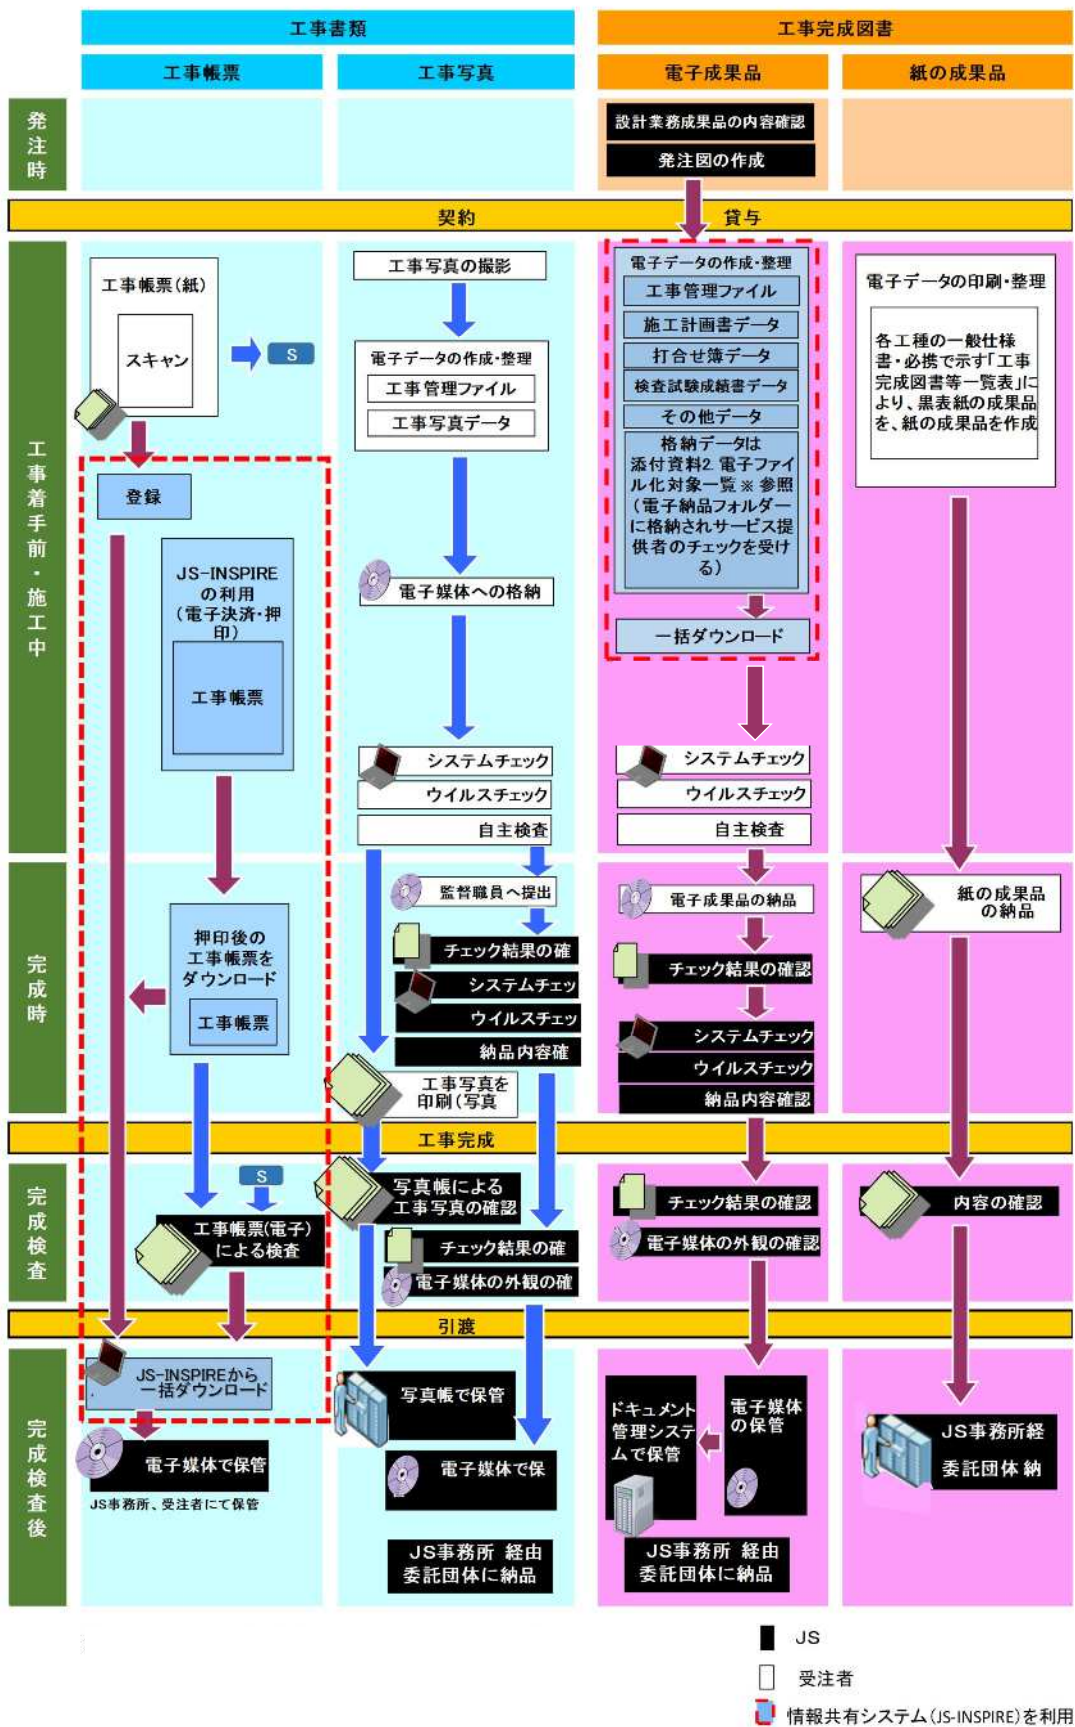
工事書類

工事完成図書

工事帳票

工事写真

電子成果品

紙の成果品

発注時

設計業務成果品の内容確認

発注図の作成

契約

貸与

工事着手前・施工中

工事帳票(紙)

スキャン

S

登録

JS-INSPIRE の利用(電子決済・押印)

工事帳票

工事写真の撮影

電子データの作成・整理

工事管理ファイル

工事写真データ

電子媒体への格納

システムチェック

ウイルスチェック

自主検査

電子データの作成・整理

工事管理ファイル

施工計画書データ

打合せ簿データ

検査試験成績書データ

その他データ

格納データは添付資料2.電子ファイル化対象一覧※参照(電子納品フォルダーに格納されサービス提供者のチェックを受ける)

一括ダウンロード

システムチェック

ウイルスチェック

自主検査

電子データの印刷・整理

各工種の一般仕様書・必携で示す「工事完成図書等一覧表」により、黒表紙の成果品を、紙の成果品を作成

完成時

押印後の工事帳票をダウンロード

工事帳票

監督職員へ提出

チェック結果の確

システムチェッ

ウイルスチェッ

納品内容確

工事写真を印刷(写真

電子成果品の納品

チェック結果の確認

システムチェック

ウイルスチェック

納品内容確認

紙の成果品の納品

工事完成

完成検査

S

工事帳票(電子)による検査

写真帳による工事写真の確認

チェック結果の確

電子媒体の外観の確

チェック結果の確認

電子媒体の外観の確認

内容の確認

引渡

完成検査後

JS-INSPIREから一括ダウンロード

電子媒体で保管

JS事務所、受注者にて保管

写真帳で保管

電子媒体で保

JS事務所 経由委託団体に納品

ドキュメント管理システムで保管

電子媒体の保管

JS事務所 経由委託団体に納品

JS事務所経

委託団体 納

JS

受注者

情報共有システム(JS-INSPIRE)を利用